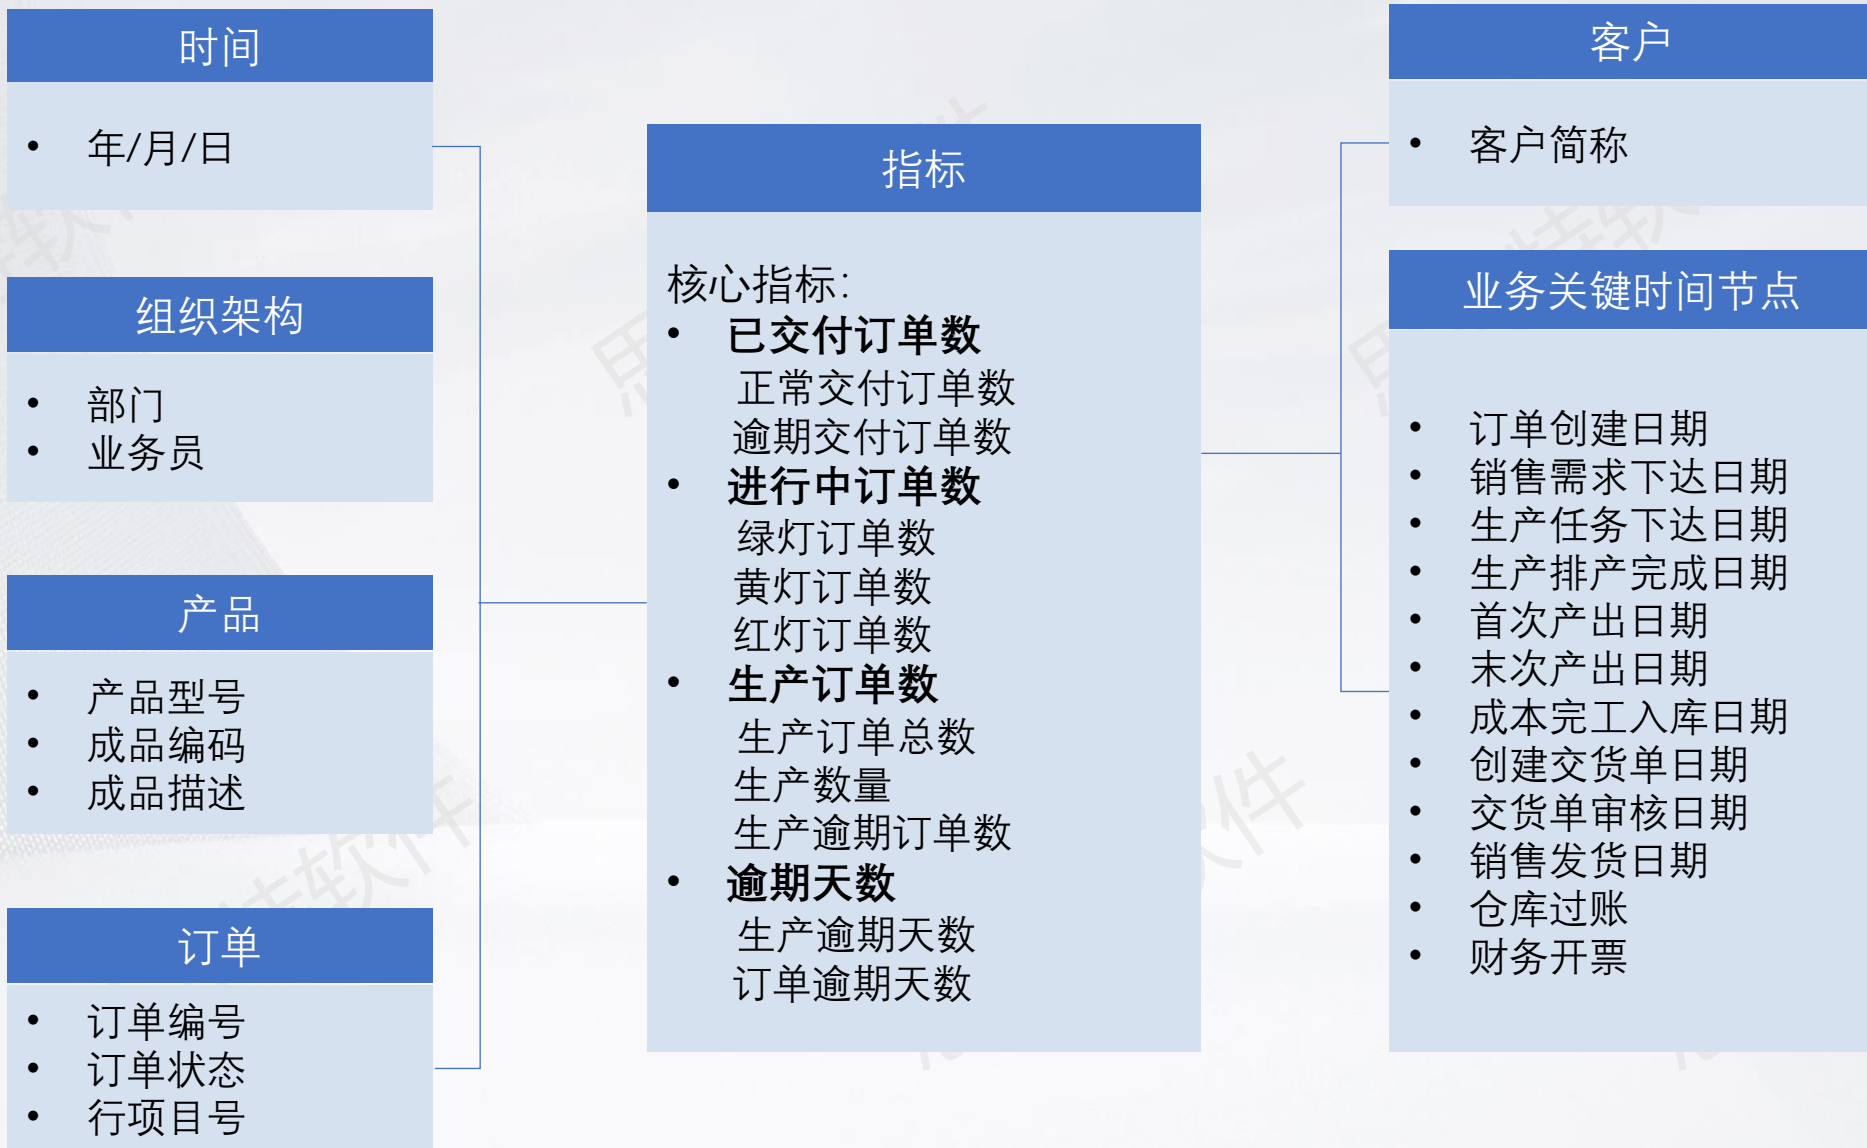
时间

- 年/月/日

组织架构

- 部门
- 业务员

产品

- 产品型号
- 成品编码
- 成品描述

订单

- 订单编号
- 订单状态
- 行项目号

指标

核心指标:
- **已交付订单数**
  正常交付订单数
  逾期交付订单数
- **进行中订单数**
  绿灯订单数
  黄灯订单数
  红灯订单数
- **生产订单数**
  生产订单总数
  生产数量
  生产逾期订单数
- **逾期天数**
  生产逾期天数
  订单逾期天数

客户

- 客户简称

业务关键时间节点

- 订单创建日期
- 销售需求下达日期
- 生产任务下达日期
- 生产排产完成日期
- 首次产出日期
- 末次产出日期
- 成本完工入库日期
- 创建交货单日期
- 交货单审核日期
- 销售发货日期
- 仓库过账
- 财务开票